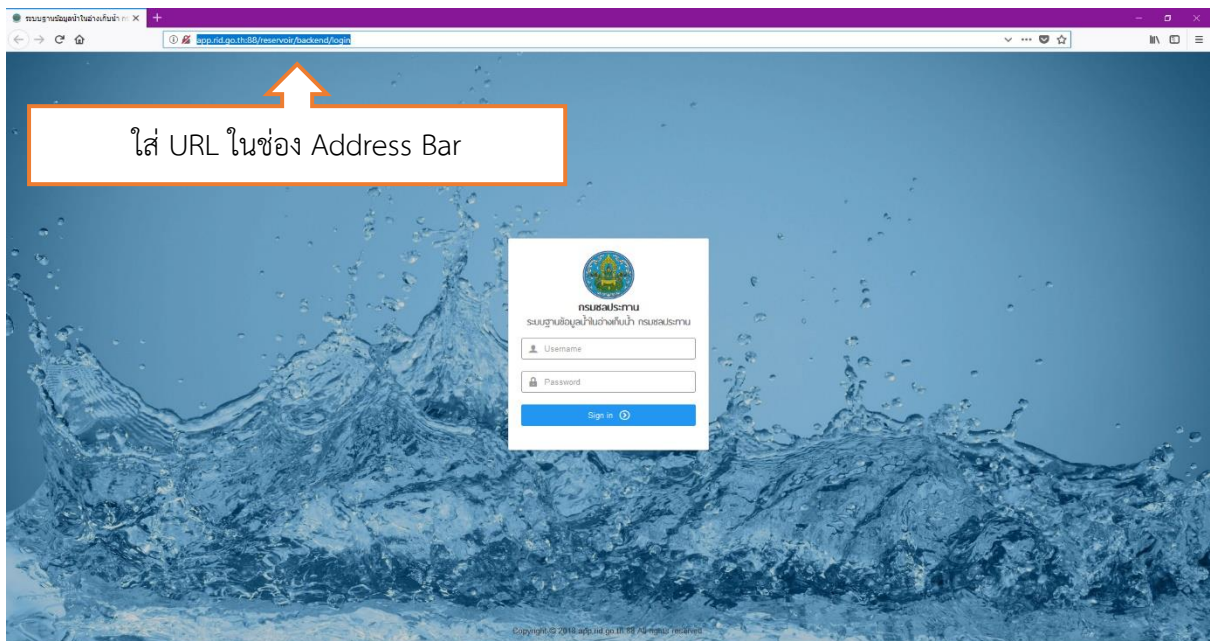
ระบบฐานข้อมูลน้ำในอ่างเก็บน้ำ กร ×

app.rid.go.th:88/reservoir/backend/login

ใส่ URL ในช่อง Address Bar

กรมชลประทาน
ระบบฐานข้อมูลน้ำในอ่างเก็บน้ำ กรมชลประทาน

Username

Password

Sign in

Copyright © 2018 app.rid.go.th:88 All rights reserved.